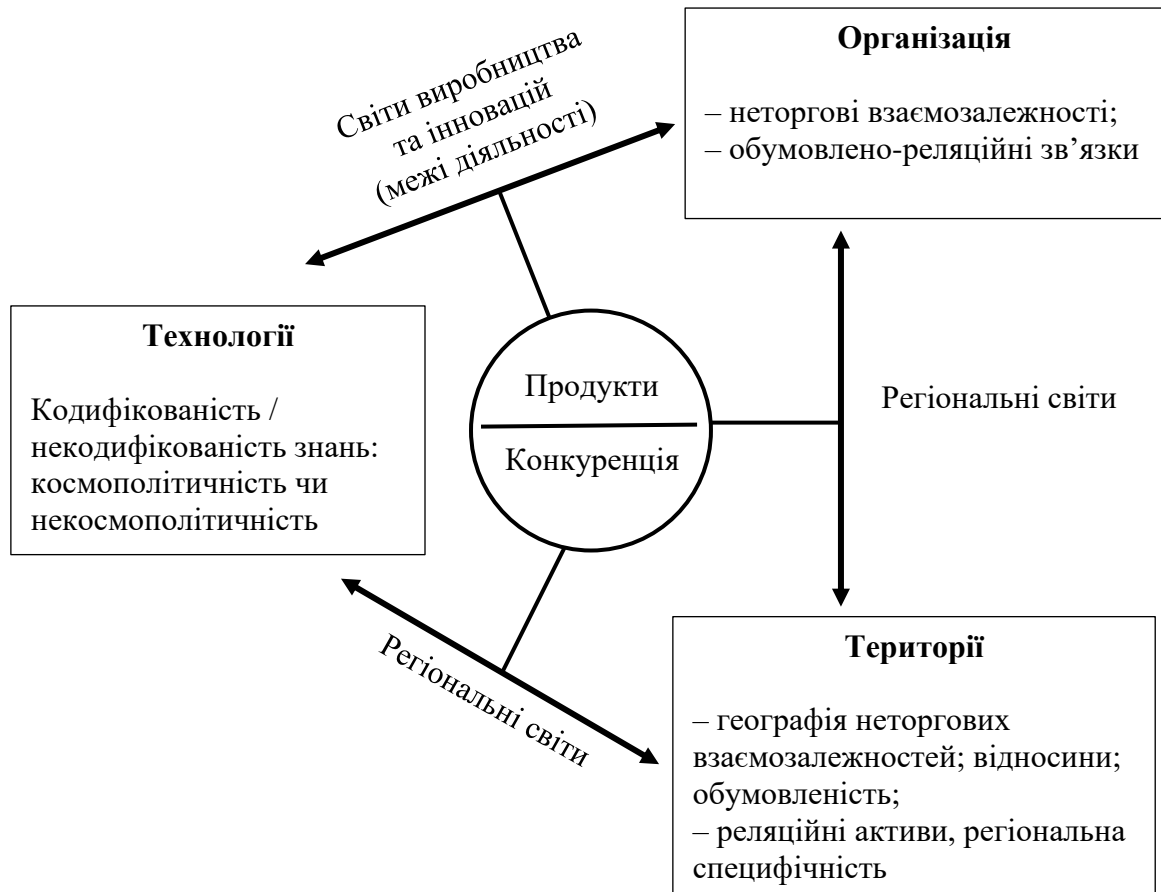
Світи виробництва та інновацій (межі діяльності)

**Організація**

– неторгові взаємозалежності;
– обумовлено-реляційні зв’язки

**Технології**

Кодифікованість / некодифікованість знань: космополітичність чи некосмополітичність

Продукти

Конкуренція

Регіональні світи

Регіональні світи

**Території**

– географія неторгових взаємозалежностей; відносини; обумовленість;
– реляційні активи, регіональна специфічність